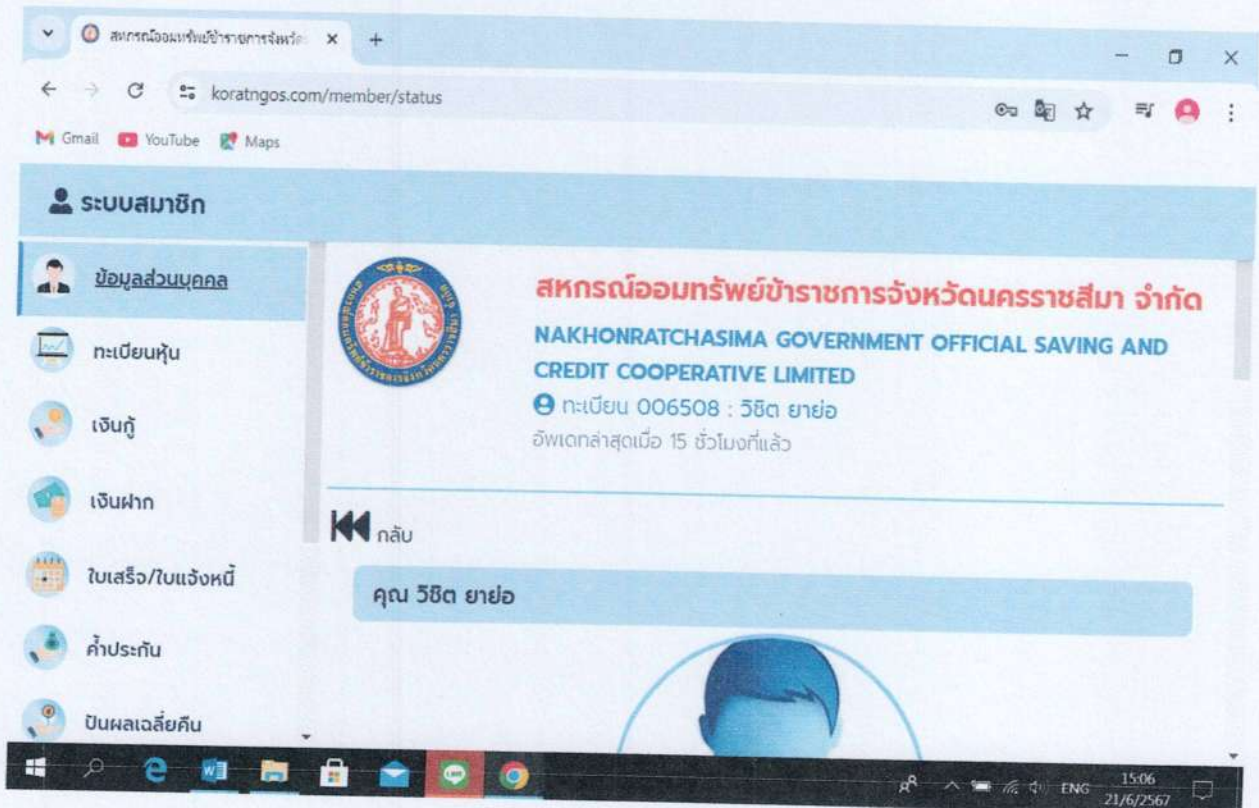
สหกรณ์ออมทรัพย์ข้าราชการจังหวัด ×
+
koratngos.com/member/status
Gmail YouTube Maps

ระบบสมาชิก

ข้อมูลส่วนบุคคล
ทะเบียนหุ้น
เงินกู้
เงินฝาก
ใบเสร็จ/ใบแจ้งหนี้
ค้ำประกัน
ปันผลเฉลี่ยคืน

สหกรณ์ออมทรัพย์ข้าราชการจังหวัดนครราชสีมา จำกัด
NAKHONRATCHASIMA GOVERNMENT OFFICIAL SAVING AND CREDIT COOPERATIVE LIMITED
ทะเบียน 006508 : วิชิต ยาย่อ
อัพเดทล่าสุดเมื่อ 15 ชั่วโมงที่แล้ว

กลับ

คุณ วิชิต ยาย่อ

ENG 15:06 21/6/2567